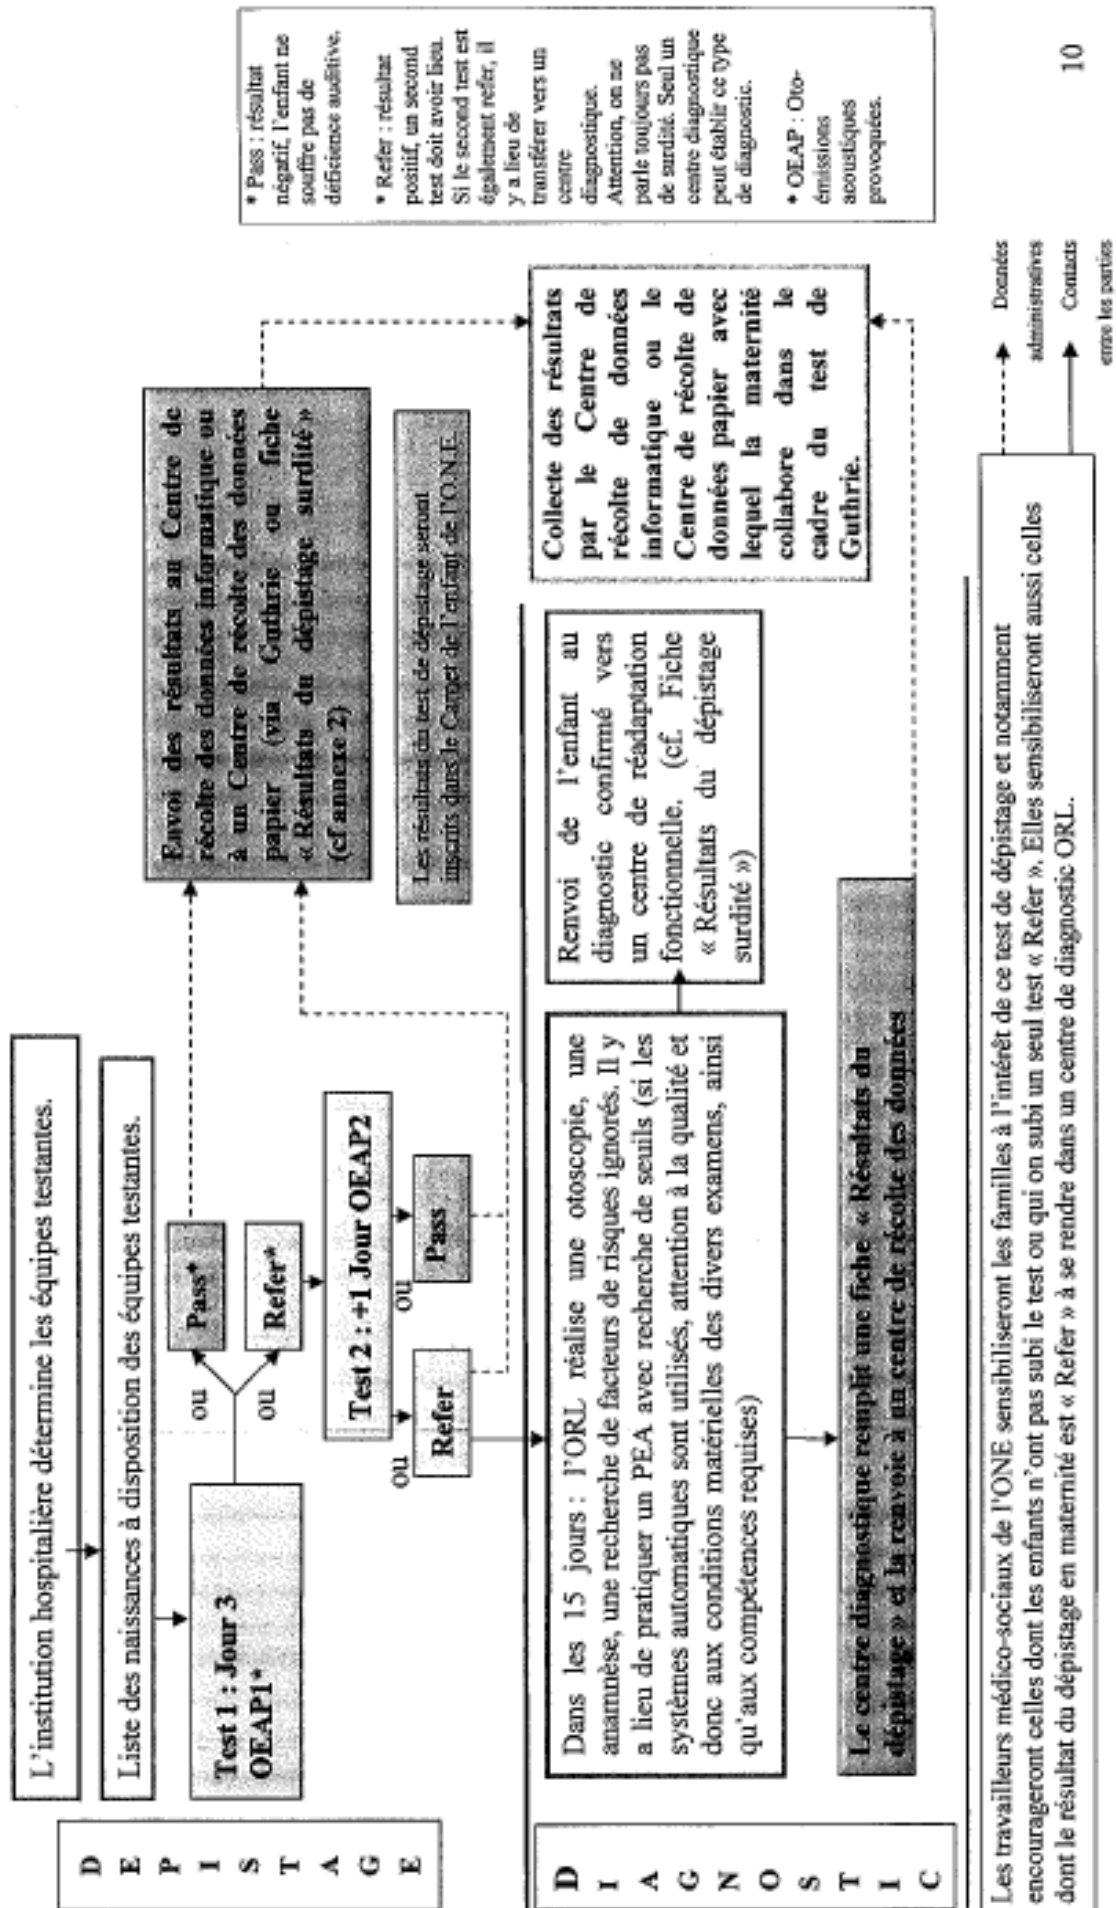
D
E
P
I
S
T
A
G
E

L'institution hospitalière détermine les équipes testantes.

Liste des naissances à disposition des équipes testantes.

Test 1 : Jour 3 OEAP1*

ou

Pass*

ou

Refer*

Test 2 : +1 Jour OEAP2

ou

Refer

ou

Pass

Envoi des résultats au Centre de récolte des données informatique ou à un Centre de récolte des données papier (via Guthrie ou fiche « Résultats du dépistage surdité » (cf annexe 2)

Les résultats du test de dépistage seront inscrits dans le Carnet de l'enfant de l'ONE

D
I
A
G
N
O
S
T
I
C

Dans les 15 jours : l'ORL réalise une otoscopie, une anamnèse, une recherche de facteurs de risques ignorés. Il y a lieu de pratiquer un PEA avec recherche de seuils (si les systèmes automatiques sont utilisés, attention à la qualité et donc aux conditions matérielles des divers examens, ainsi qu'aux compétences requises)

Renvoi de l'enfant au diagnostic confirmé vers un centre de réadaptation fonctionnelle. (cf. Fiche « Résultats du dépistage surdité »)

Le centre diagnostique remplit une fiche « Résultats du dépistage » et la renvoie à un centre de récolte des données

Collecte des résultats par le Centre de récolte de données informatique ou le Centre de récolte de données papier avec lequel la maternité collabore dans le cadre du test de Guthrie.

* Pass : résultat négatif, l'enfant ne souffre pas de déficience auditive.

* Refer : résultat positif, un second test doit avoir lieu. Si le second test est également refer, il y a lieu de transférer vers un centre diagnostique. Attention, on ne parle toujours pas de surdité. Seul un centre diagnostique peut établir ce type de diagnostic.

* OEAP : Oto-émissions acoustiques provoquées.

Les travailleurs médico-sociaux de l'ONE sensibiliseront les familles à l'intérêt de ce test de dépistage et notamment encourageront celles dont les enfants n'ont pas subi le test ou qui on subi un seul test « Refer ». Elles sensibiliseront aussi celles dont le résultat du dépistage en maternité est « Refer » à se rendre dans un centre de diagnostic ORL.

Données administratives

Contacts entre les parties

10